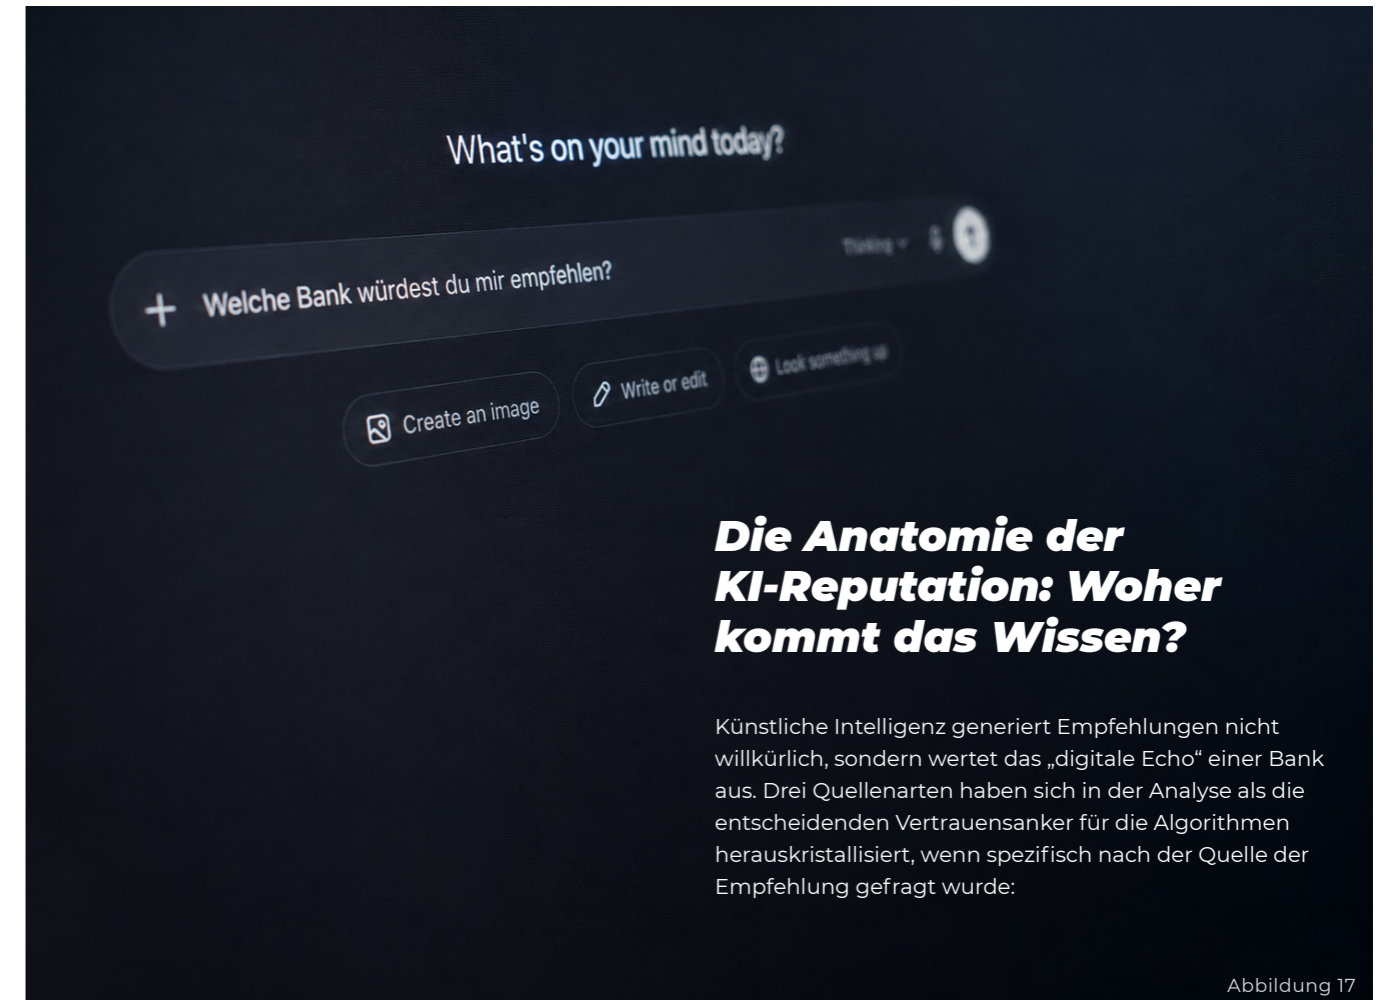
What's on your mind today?

+ Welche Bank würdest du mir empfehlen?

Thinking

Create an image

Write or edit

Look something up

Die Anatomie der KI-Reputation: Woher kommt das Wissen?

Künstliche Intelligenz generiert Empfehlungen nicht willkürlich, sondern wertet das „digitale Echo" einer Bank aus. Drei Quellenarten haben sich in der Analyse als die entscheidenden Vertrauensanker für die Algorithmen herauskristallisiert, wenn spezifisch nach der Quelle der Empfehlung gefragt wurde:

Abbildung 17